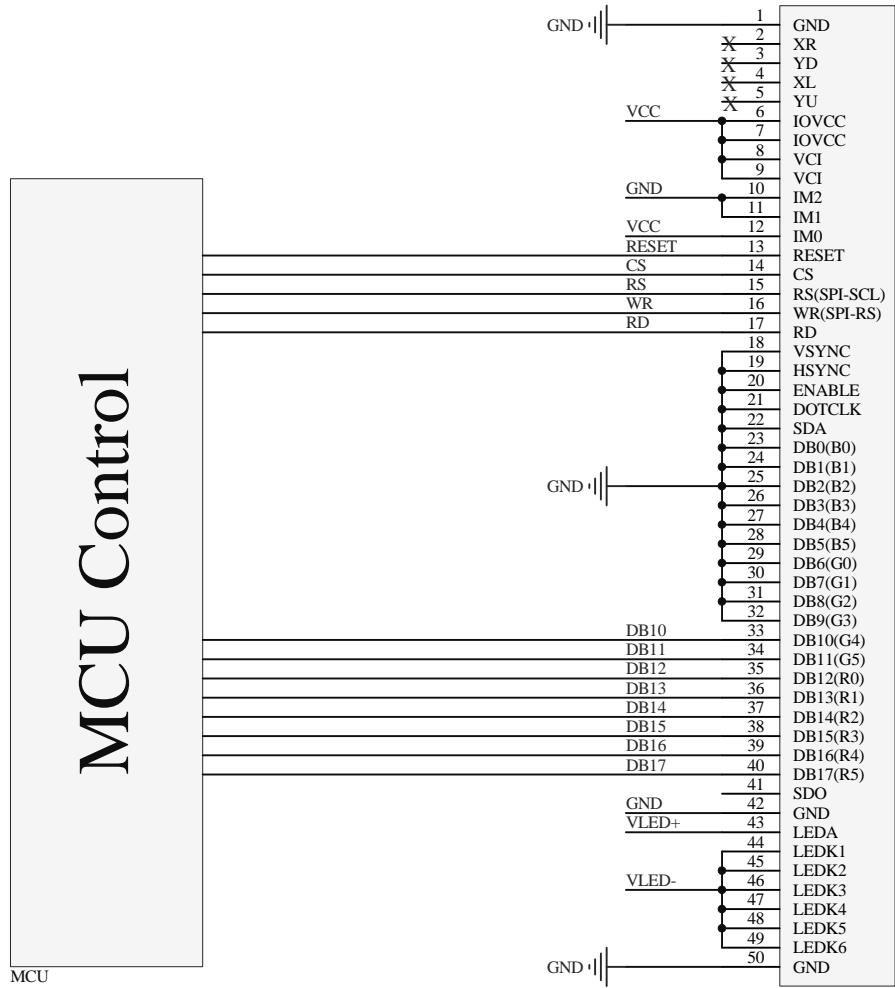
MCU Control

MCU

GND
VCC
GND
VCC
RESET
CS
RS
WR
RD
GND
DB10
DB11
DB12
DB13
DB14
DB15
DB16
DB17
GND
VLED+
VLED-
GND

| Pin | Name |
|---|---|
| 1 | GND |
| 2 | XR |
| 3 | YD |
| 4 | XL |
| 5 | YU |
| 6 | IOVCC |
| 7 | IOVCC |
| 8 | VCI |
| 9 | VCI |
| 10 | IM2 |
| 11 | IM1 |
| 12 | IM0 |
| 13 | RESET |
| 14 | CS |
| 15 | RS(SPI-SCL) |
| 16 | WR(SPI-RS) |
| 17 | RD |
| 18 | VSYNC |
| 19 | HSYNC |
| 20 | ENABLE |
| 21 | DOTCLK |
| 22 | SDA |
| 23 | DB0(B0) |
| 24 | DB1(B1) |
| 25 | DB2(B2) |
| 26 | DB3(B3) |
| 27 | DB4(B4) |
| 28 | DB5(B5) |
| 29 | DB6(G0) |
| 30 | DB7(G1) |
| 31 | DB8(G2) |
| 32 | DB9(G3) |
| 33 | DB10(G4) |
| 34 | DB11(G5) |
| 35 | DB12(R0) |
| 36 | DB13(R1) |
| 37 | DB14(R2) |
| 38 | DB15(R3) |
| 39 | DB16(R4) |
| 40 | DB17(R5) |
| 41 | SDO |
| 42 | GND |
| 43 | LEDA |
| 44 | LEDK1 |
| 45 | LEDK2 |
| 46 | LEDK3 |
| 47 | LEDK4 |
| 48 | LEDK5 |
| 49 | LEDK6 |
| 50 | GND |